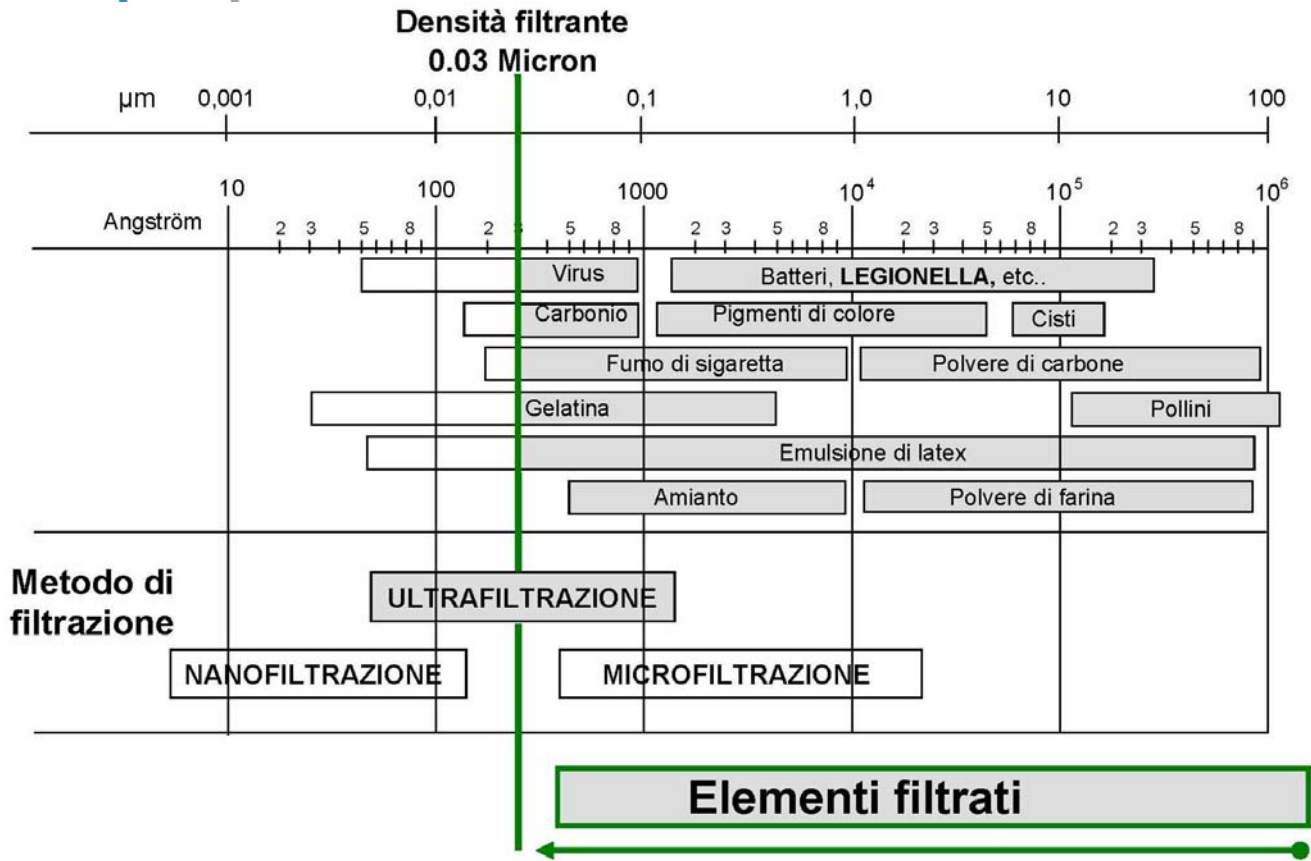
Densità filtrante
0.03 Micron

µm 0,001 0,01 0,1 1,0 10 100

10 100 1000 $10^4$ $10^5$ $10^6$

Angström 2 3 5 8 2 3 5 8 2 3 5 8 2 3 5 8 2 3 5 8

Virus
Batteri, **LEGIONELLA,** etc..
Carbonio
Pigmenti di colore
Cisti
Fumo di sigaretta
Polvere di carbone
Gelatina
Pollini
Emulsione di latex
Amianto
Polvere di farina

Metodo di filtrazione

ULTRAFILTRAZIONE
NANOFILTRAZIONE
MICROFILTRAZIONE

Elementi filtrati